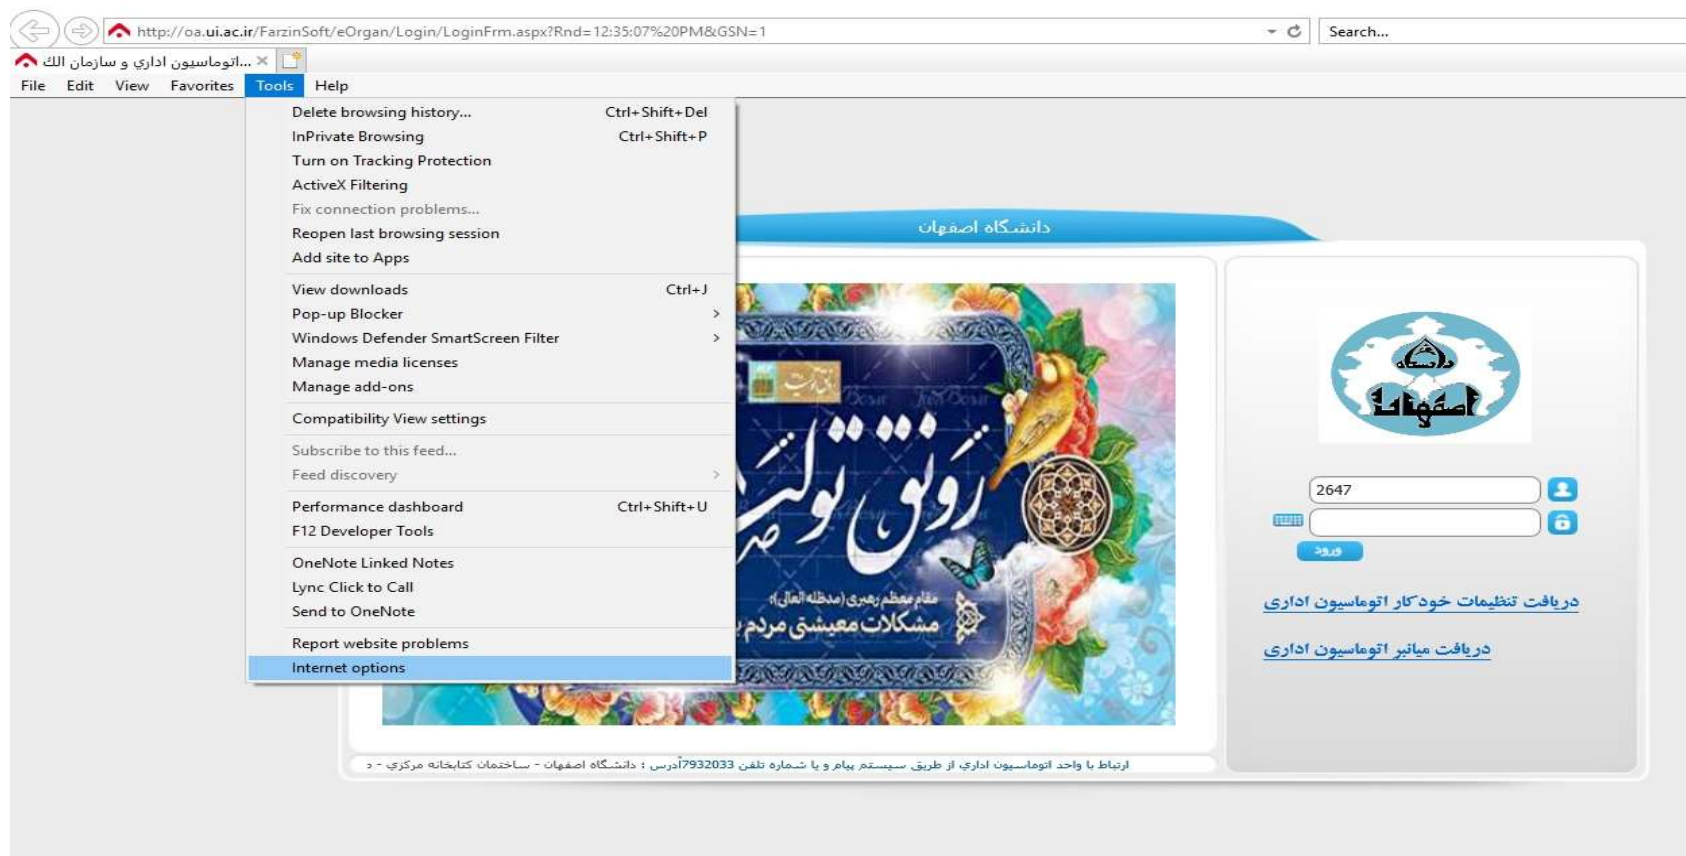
http://oa.ui.ac.ir/FarzinSoft/eOrgan/Login/LoginFrm.aspx?Rnd=12:35:07%20PM&GSN=1

Search...

اتوماسيون اداري و سازمان الك...

File Edit View Favorites Tools Help

Delete browsing history... Ctrl+Shift+Del
InPrivate Browsing Ctrl+Shift+P
Turn on Tracking Protection
ActiveX Filtering
Fix connection problems...
Reopen last browsing session
Add site to Apps
View downloads Ctrl+J
Pop-up Blocker
Windows Defender SmartScreen Filter
Manage media licenses
Manage add-ons
Compatibility View settings
Subscribe to this feed...
Feed discovery
Performance dashboard Ctrl+Shift+U
F12 Developer Tools
OneNote Linked Notes
Lync Click to Call
Send to OneNote
Report website problems
Internet options

دانشگاه اصفهان

رونق تولید

مقام معظم رهبری (مدظله العالی)

مشکلات معیشتی مردم

دانشگاه اصفهان

2647

ورود

دریافت تنظیمات خودکار اتوماسیون اداری

دریافت میانبر اتوماسیون اداری

ارتباط با واحد اتوماسیون اداری از طریق سیستم پیام و یا شماره تلفن 7932033آدرس : دانشگاه اصفهان - ساختمان کتابخانه مرکزی - د